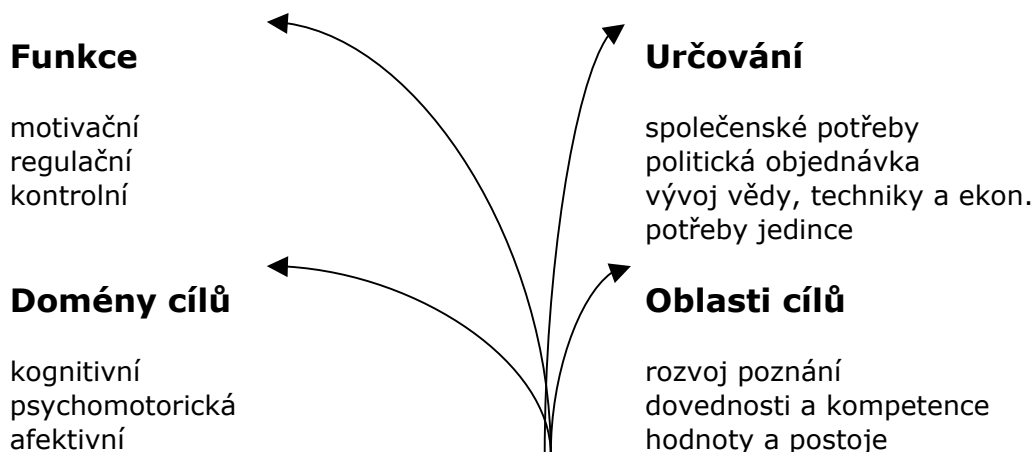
**Funkce**

motivační
regulační
kontrolní

**Určování**

společenské potřeby
politická objednávka
vývoj vědy, techniky a ekon.
potřeby jedince

**Domény cílů**

kognitivní
psychomotorická
afektivní

**Oblasti cílů**

rozvoj poznání
dovednosti a kompetence
hodnoty a postoje